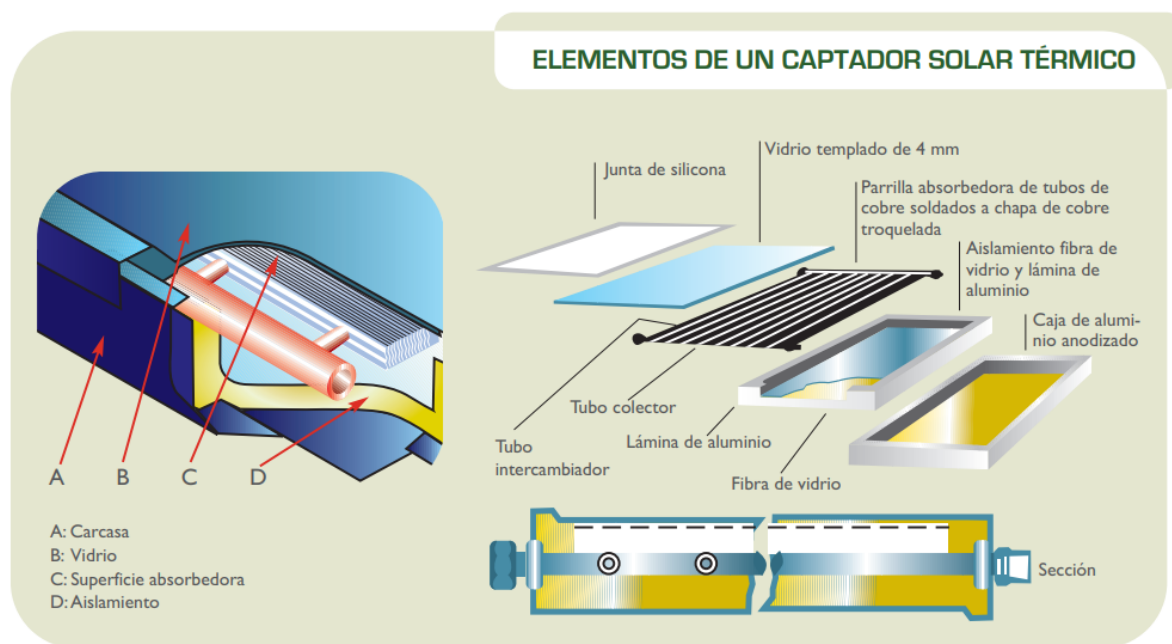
ELEMENTOS DE UN CAPTADOR SOLAR TÉRMICO

A
B
C
D

A: Carcasa
B: Vidrio
C: Superficie absorbedora
D: Aislamiento

Vidrio templado de 4 mm
Junta de silicona
Parrilla absorbedora de tubos de cobre soldados a chapa de cobre troquelada
Aislamiento fibra de vidrio y lámina de aluminio
Caja de aluminio anodizado
Tubo colector
Tubo intercambiador
Lámina de aluminio
Fibra de vidrio
Sección